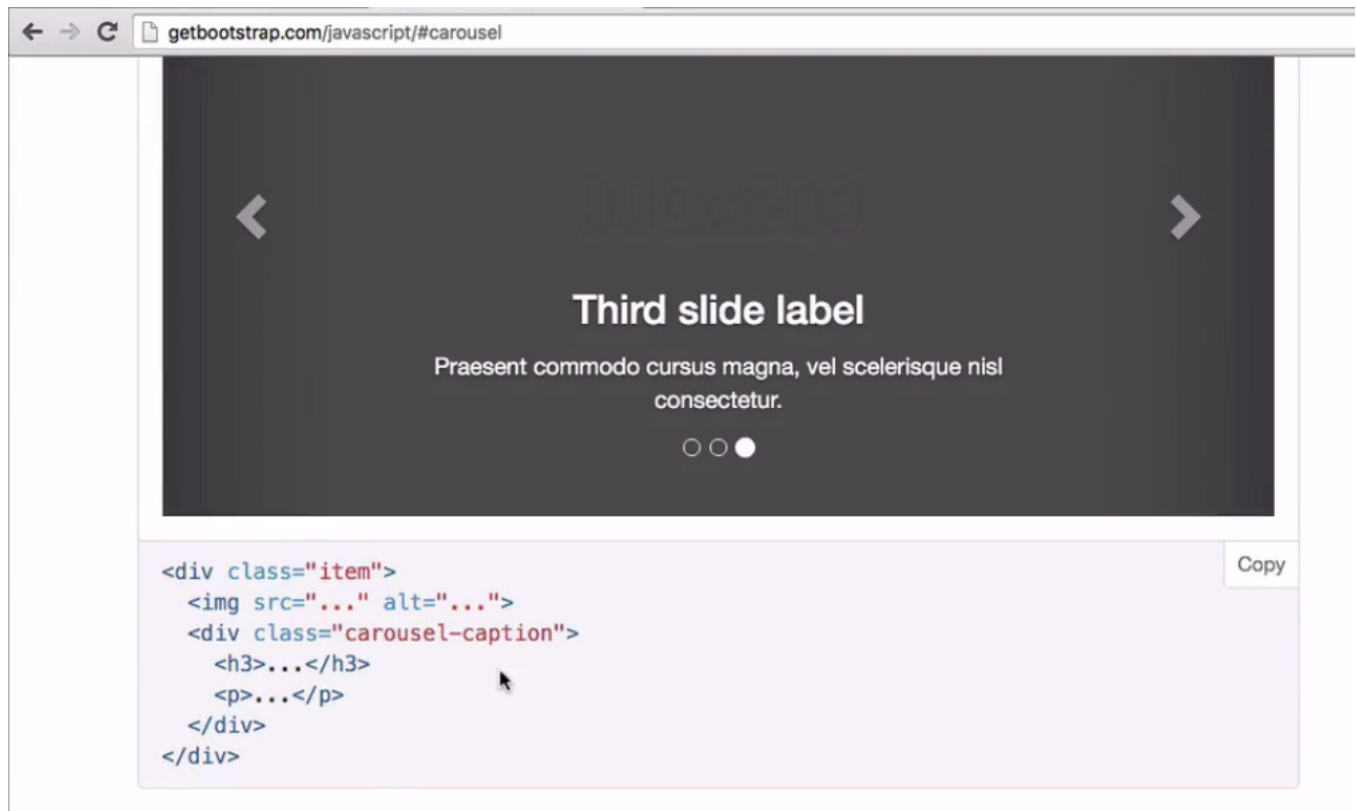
getbootstrap.com/javascript/#carousel

Third slide label

Praesent commodo cursus magna, vel scelerisque nisl consectetur.

Copy

```
<div class="item">
  <img src="..." alt="...">
  <div class="carousel-caption">
    <h3>...</h3>
    <p>...</p>
  </div>
</div>
```